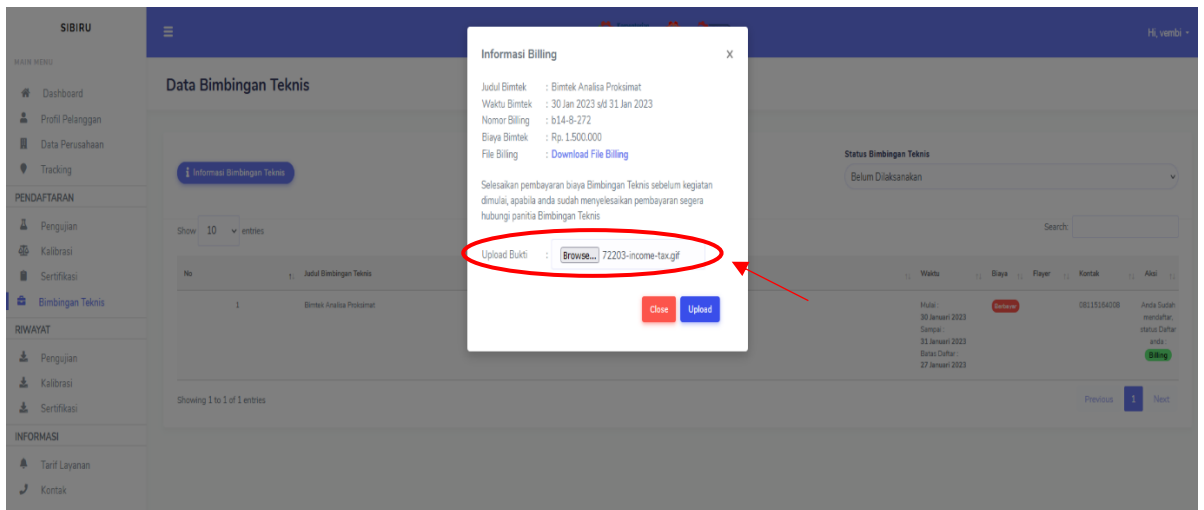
SIBIRU

MAIN MENU

Dashboard

Profil Pelanggan

Data Perusahaan

Tracking

PENDAFTARAN

Pengujian

Kalibrasi

Sertifikasi

Bimbingan Teknis

RIWAYAT

Pengujian

Kalibrasi

Sertifikasi

INFORMASI

Tarif Layanan

Kontak

Hi, vembi

Data Bimbingan Teknis

Informasi Bimbingan Teknis

Status Bimbingan Teknis

Belum Dilaksanakan

Show 10 entries

Search:

| No | Judul Bimbingan Teknis | Waktu | Biaya | Flayer | Kontak | Aksi |
|---|---|---|---|---|---|---|
| 1 | Bimtek Analisa Proksimat | Mulai : 30 Januari 2023 Sampai : 31 Januari 2023 Batas Daftar : 27 Januari 2023 | Berbayar | | 08115184038 | Anda Sudah mendaftar, status Daftar anda : Billing |

Showing 1 to 1 of 1 entries

Previous 1 Next

Informasi Billing

X

Judul Bimtek : Bimtek Analisa Proksimat
Waktu Bimtek : 30 Jan 2023 s/d 31 Jan 2023
Nomor Billing : b14-8-272
Biaya Bimtek : Rp. 1.500.000
File Billing : Download File Billing

Selesaikan pembayaran biaya Bimbingan Teknis sebelum kegiatan dimulai, apabila anda sudah menyelesaikan pembayaran segera hubungi panitia Bimbingan Teknis

Upload Bukti : Browse... 72203-income-tax.gif

Close

Upload